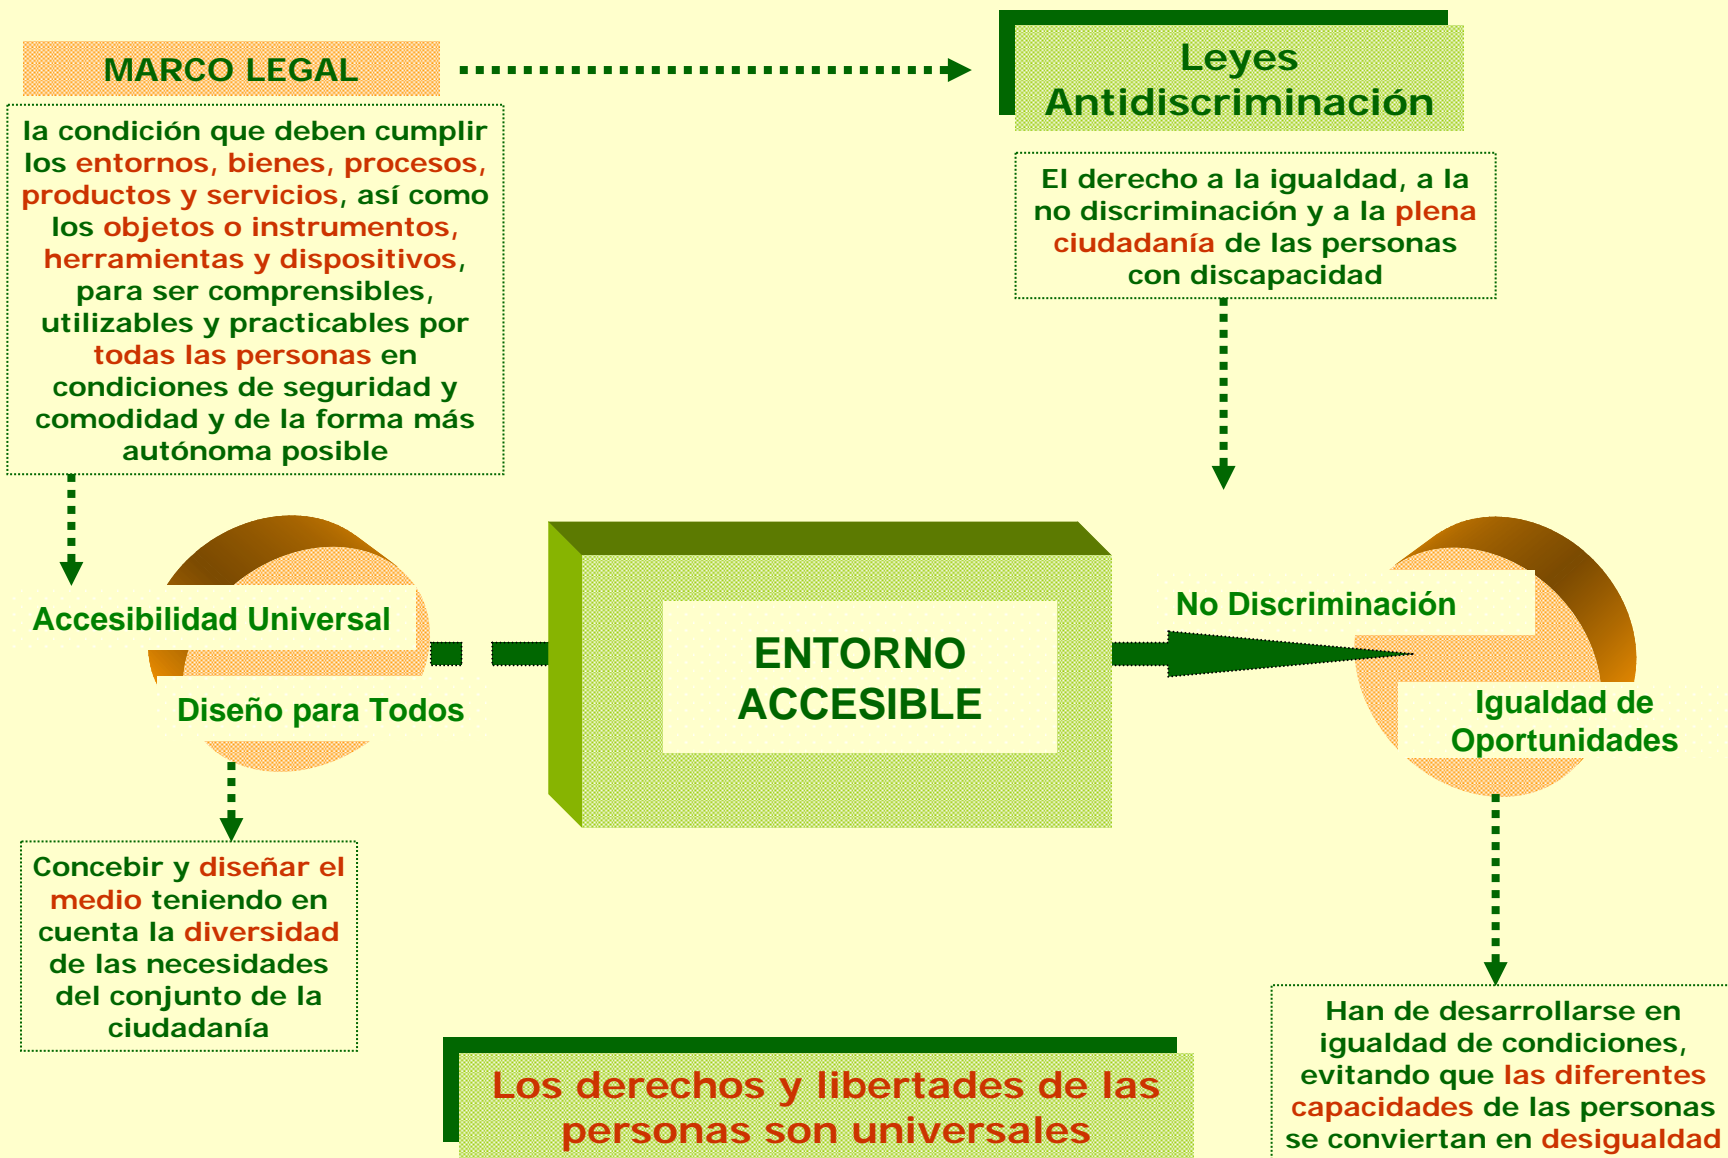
MARCO LEGAL

Leyes Antidiscriminación

la condición que deben cumplir los entornos, bienes, procesos, productos y servicios, así como los objetos o instrumentos, herramientas y dispositivos, para ser comprensibles, utilizables y practicables por todas las personas en condiciones de seguridad y comodidad y de la forma más autónoma posible

El derecho a la igualdad, a la no discriminación y a la plena ciudadanía de las personas con discapacidad

Accesibilidad Universal

Diseño para Todos

ENTORNO ACCESIBLE

No Discriminación

Igualdad de Oportunidades

Concebir y diseñar el medio teniendo en cuenta la diversidad de las necesidades del conjunto de la ciudadanía

Han de desarrollarse en igualdad de condiciones, evitando que las diferentes capacidades de las personas se conviertan en desigualdad

Los derechos y libertades de las personas son universales